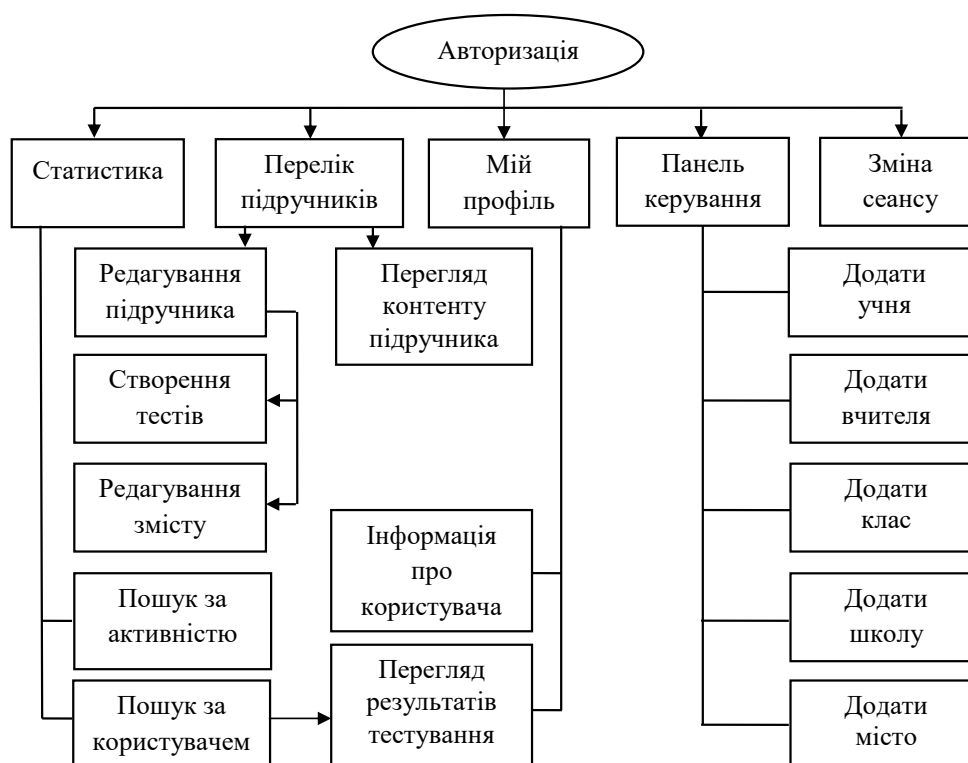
Авторизація

Статистика

Перелік підручників

Мій профіль

Панель керування

Зміна сеансу

Редагування підручника

Перегляд контенту підручника

Створення тестів

Редагування змісту

Пошук за активністю

Пошук за користувачем

Інформація про користувача

Перегляд результатів тестування

Додати учня

Додати вчителя

Додати клас

Додати школу

Додати місто